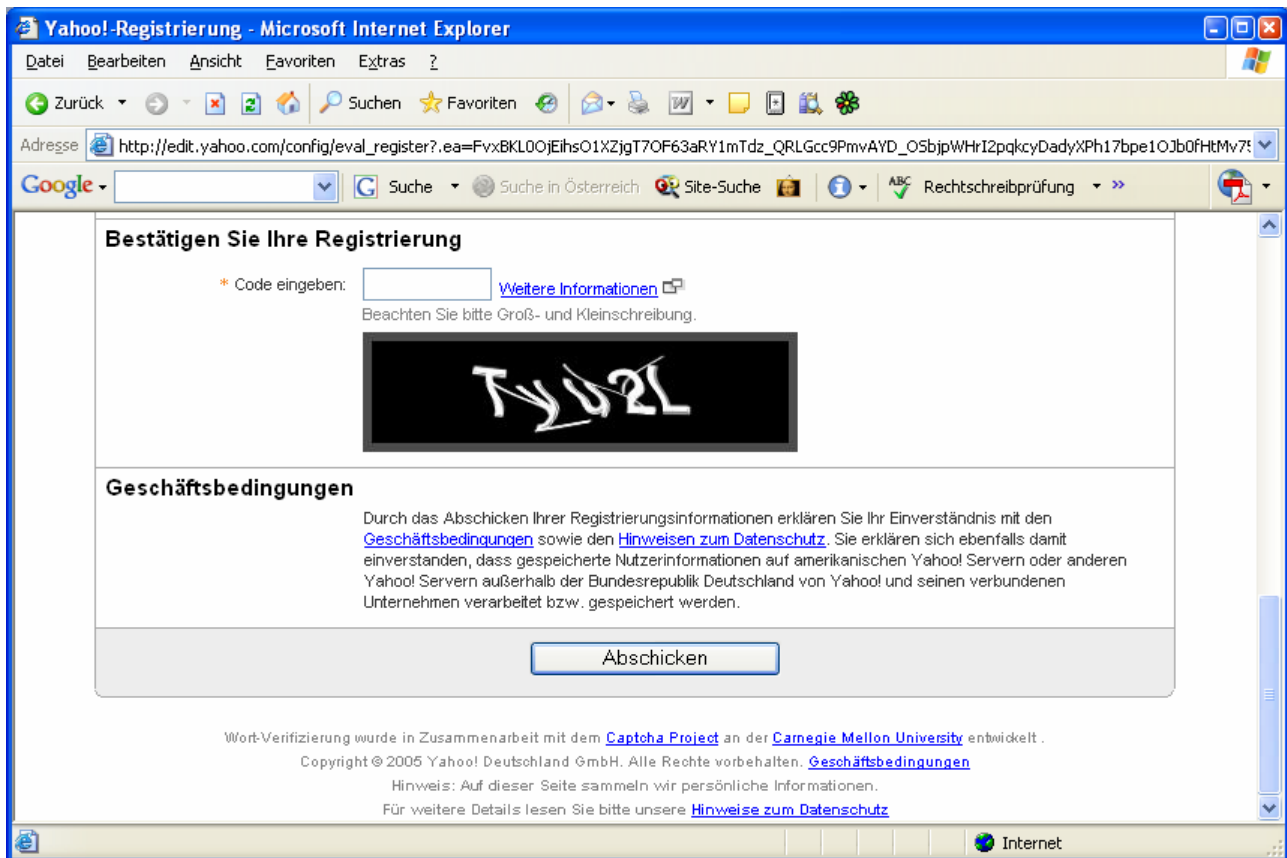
Yahoo!-Registrierung - Microsoft Internet Explorer

Datei Bearbeiten Ansicht Favoriten Extras ?

Zurück Suchen Favoriten

Adresse http://edit.yahoo.com/config/eval_register?.ea=FvxBKL0OjEihsO1XZjgT7OF63aRY1mTdz_QRLGcc9PmvAYD_OSbjpWHrI2pqkcyDadyXPh17bpe1OJb0fHtMv7

Google Suche Suche in Österreich Site-Suche Rechtschreibprüfung »

Bestätigen Sie Ihre Registrierung

* Code eingeben: Weitere Informationen

Beachten Sie bitte Groß- und Kleinschreibung.

TyU2L

Geschäftsbedingungen

Durch das Abschicken Ihrer Registrierungsinformationen erklären Sie Ihr Einverständnis mit den Geschäftsbedingungen sowie den Hinweisen zum Datenschutz. Sie erklären sich ebenfalls damit einverstanden, dass gespeicherte Nutzerinformationen auf amerikanischen Yahoo! Servern oder anderen Yahoo! Servern außerhalb der Bundesrepublik Deutschland von Yahoo! und seinen verbundenen Unternehmen verarbeitet bzw. gespeichert werden.

Abschicken

Wort-Verifizierung wurde in Zusammenarbeit mit dem Captcha Project an der Carnegie Mellon University entwickelt .

Copyright © 2005 Yahoo! Deutschland GmbH. Alle Rechte vorbehalten. Geschäftsbedingungen

Hinweis: Auf dieser Seite sammeln wir persönliche Informationen.

Für weitere Details lesen Sie bitte unsere Hinweise zum Datenschutz

Internet